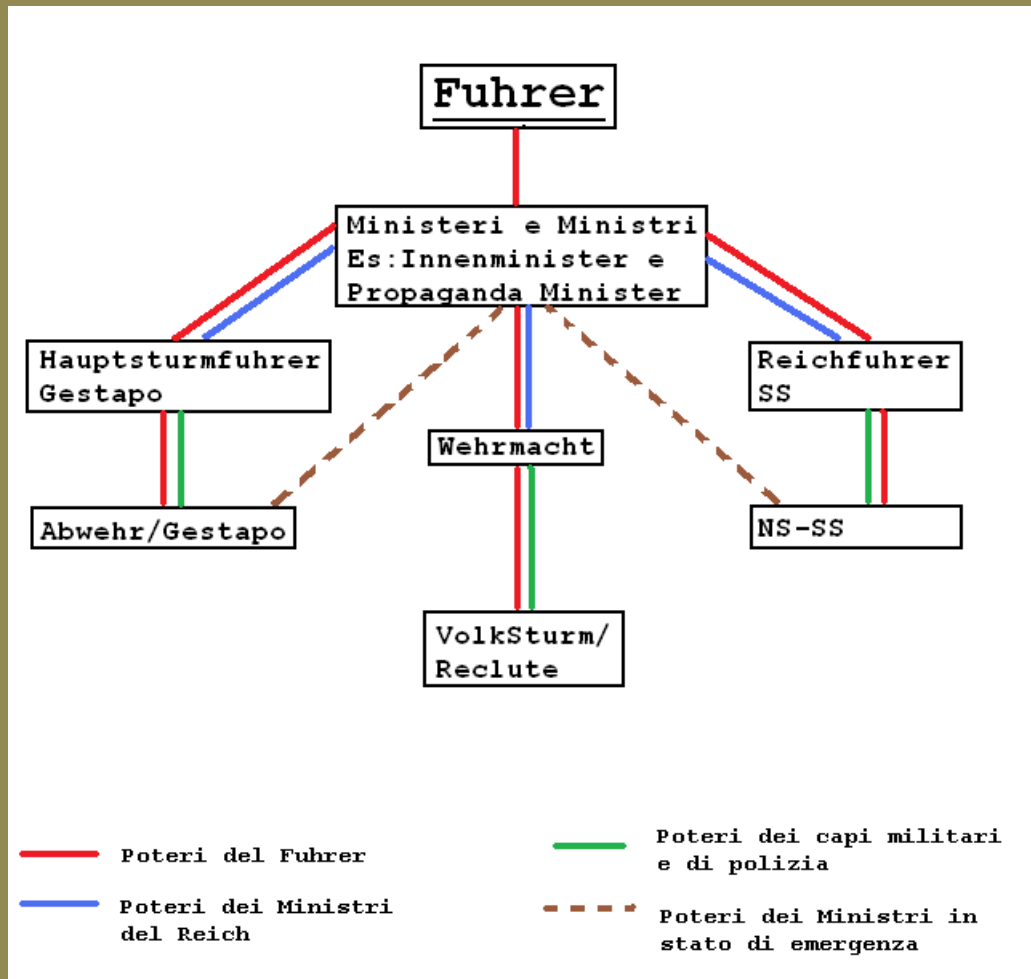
Fuhrer

Ministeri e Ministri
Es:Innenminister e
Propaganda Minister

Hauptsturmfuhrer
Gestapo

Reichfuhrer
SS

Wehrmacht

Abwehr/Gestapo

NS-SS

VolkSturm/
Reclute

Poteri del Fuhrer

Poteri dei Ministri del Reich

Poteri dei capi militari e di polizia

Poteri dei Ministri in stato di emergenza